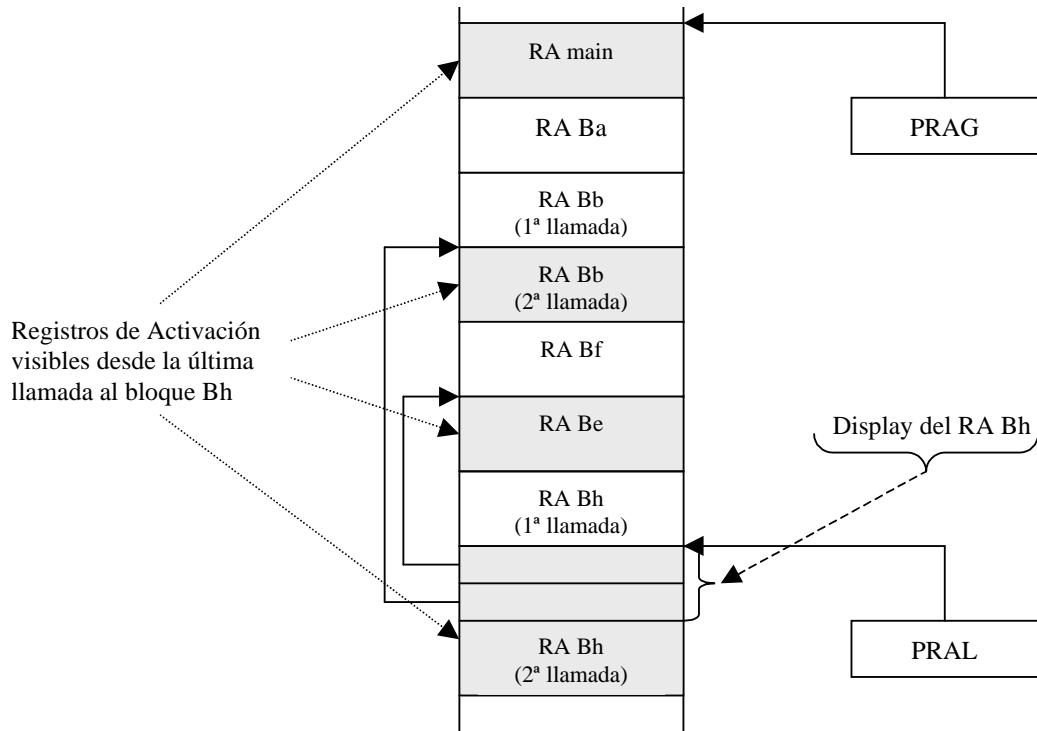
RA main

RA Ba

RA Bb
(1ª llamada)

RA Bb
(2ª llamada)

RA Bf

RA Be

RA Bh
(1ª llamada)

RA Bh
(2ª llamada)

PRAG

PRAL

Registros de Activación visibles desde la última llamada al bloque Bh

Display del RA Bh